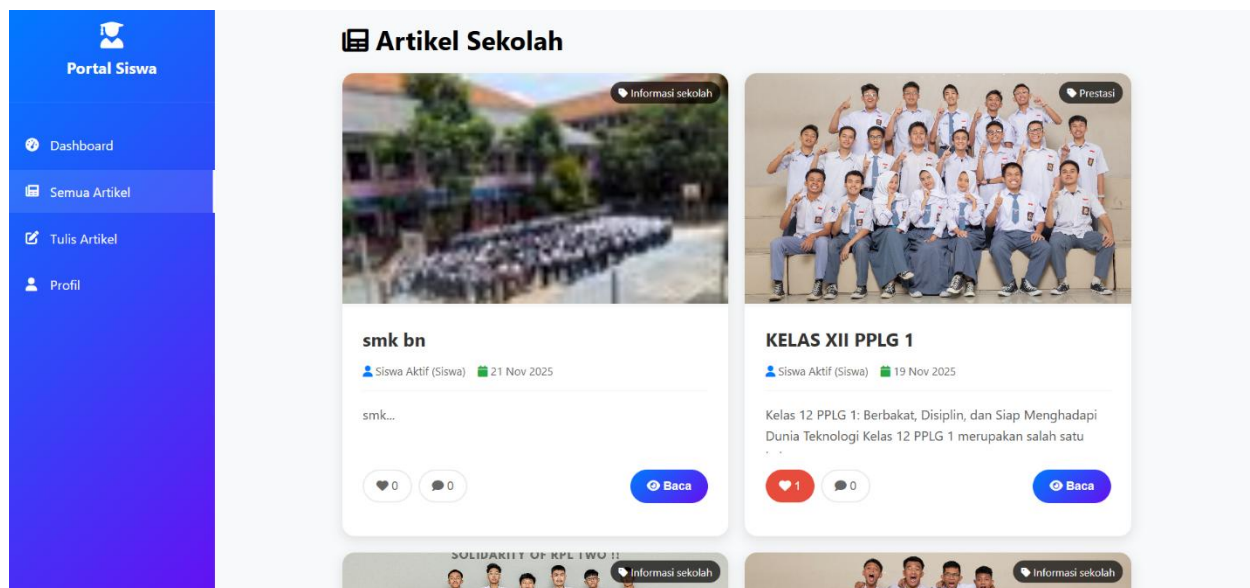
Portal Siswa

Dashboard

Semua Artikel

Tulis Artikel

Profil

Artikel Sekolah

Informasi sekolah

smk bn

Siswa Aktif (Siswa) 21 Nov 2025

smk...

0 0

Baca

Prestasi

KELAS XII PPLG 1

Siswa Aktif (Siswa) 19 Nov 2025

Kelas 12 PPLG 1: Berbakat, Disiplin, dan Siap Menghadapi Dunia Teknologi Kelas 12 PPLG 1 merupakan salah satu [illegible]

1 0

Baca

SOLIDARITY OF RPL TWO !!

Informasi sekolah

Informasi sekolah